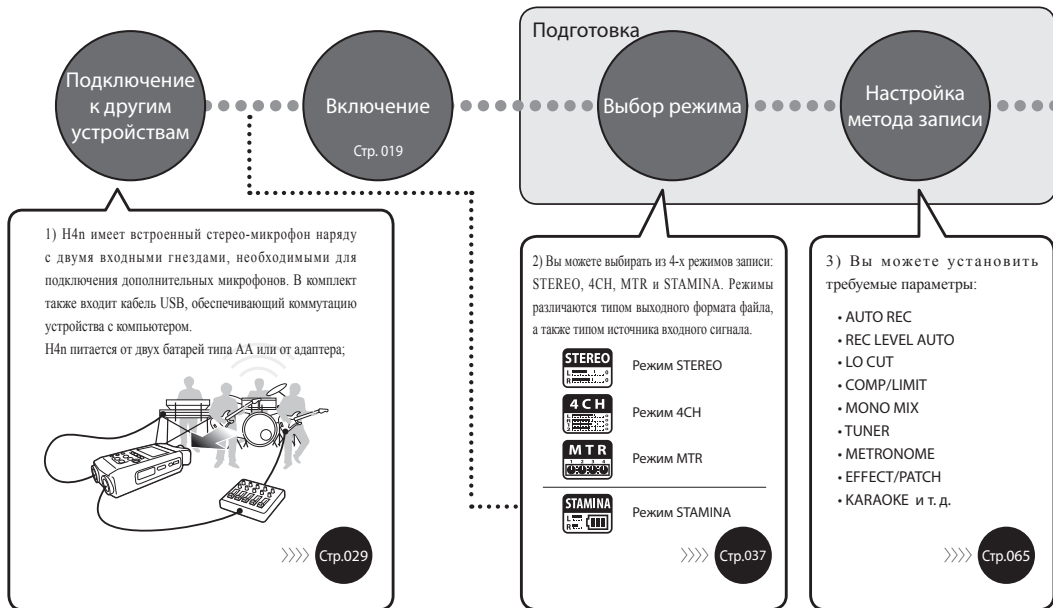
Подключение к другим устройствам

Включение

Стр. 019

Подготовка

Выбор режима

Настройка метода записи

1) H4n имеет встроенный стерео-микрофон наряду с двумя входными гнездами, необходимыми для подключения дополнительных микрофонов. В комплект также входит кабель USB, обеспечивающий коммутацию устройства с компьютером.
H4n питается от двух батарей типа АА или от адаптера;

Стр.029

2) Вы можете выбирать из 4-х режимов записи: STEREO, 4CH, MTR и STAMINA. Режимы различаются типом выходного формата файла, а также типом источника входного сигнала.

STEREO Режим STEREO

4CH Режим 4CH

MTR Режим MTR

STAMINA Режим STAMINA

Стр.037

3) Вы можете установить требуемые параметры:

• AUTO REC
• REC LEVEL AUTO
• LO CUT
• COMP/LIMIT
• MONO MIX
• TUNER
• METRONOME
• EFFECT/PATCH
• KARAOKE и т. д.

Стр.065